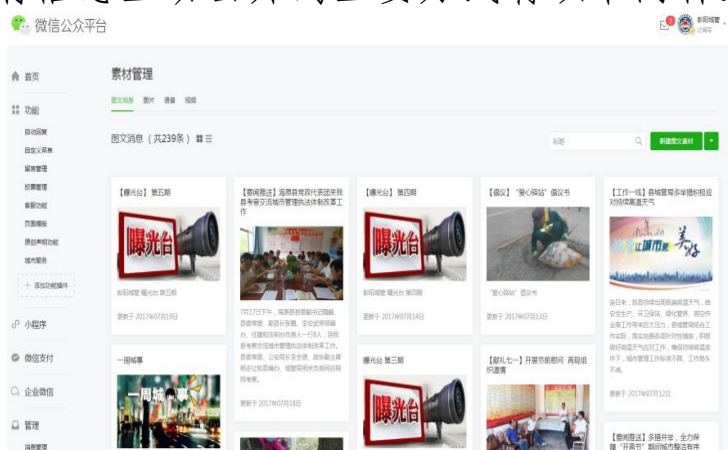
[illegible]

微信公众平台

首页

功能

自动回复
自定义菜单
留言管理
投票管理
卡券功能
页面模板
原创声明功能
城市服务

+ 添加功能插件

小程序

微信支付

企业微信

管理

消息管理

素材管理

图文消息 图片 语音 视频

图文消息（共239条）

标题

新建图文素材

【曝光台】第五期

曝光台

阜阳城管 曝光台 第五期

更新于 2017年07月19日

一周城事

一周城事

【县闻报道】海原县党政代表团来我县专题交流城市管理执法体制改革工作

7月17日下午，海原县委书记……

更新于 2017年07月18日

【曝光台】第四期

曝光台

阜阳城管 曝光台 第四期

更新于 2017年07月14日

曝光台 第三期

曝光台

【倡议】"爱心驿站"倡议书

"爱心驿站"倡议书

更新于 2017年07月13日

【献礼七一】开展节前慰问 再现组织温情

【工作一线】县城管局多举措积极应对持续高温天气

美好

连日来，我县持续出现高温天气，……

更新于 2017年07月12日

【县闻报道】多措并举，全力保障"开斋节"期间城市整洁有序